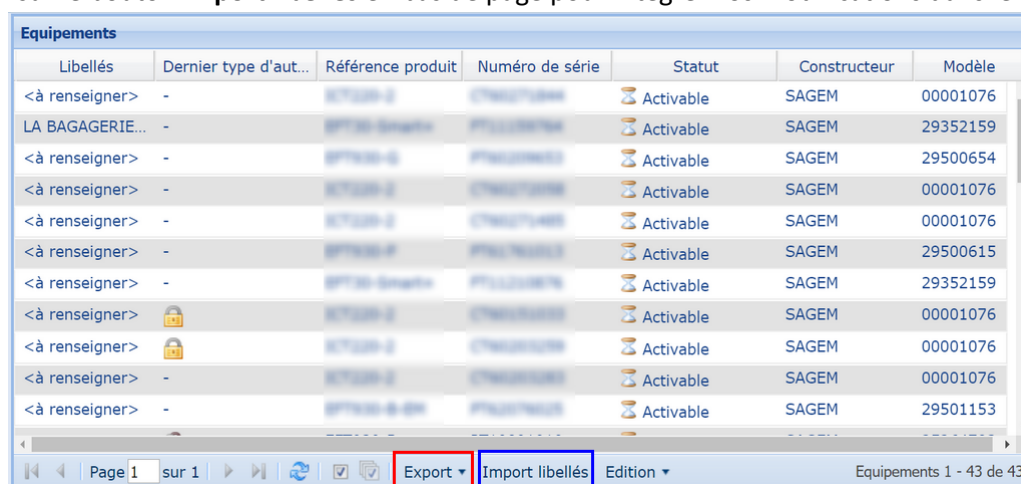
Equipements

| Libellés | Dernier type d'aut... | Référence produit | Numéro de série | Statut | Constructeur | Modèle |
|---|---|---|---|---|---|---|
| <à renseigner> | - | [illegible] | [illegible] | Activable | SAGEM | 00001076 |
| LA BAGAGERIE... | - | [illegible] | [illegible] | Activable | SAGEM | 29352159 |
| <à renseigner> | - | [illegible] | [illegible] | Activable | SAGEM | 29500654 |
| <à renseigner> | - | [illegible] | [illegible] | Activable | SAGEM | 00001076 |
| <à renseigner> | - | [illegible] | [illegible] | Activable | SAGEM | 00001076 |
| <à renseigner> | - | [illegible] | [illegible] | Activable | SAGEM | 29500615 |
| <à renseigner> | - | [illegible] | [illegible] | Activable | SAGEM | 29352159 |
| <à renseigner> | | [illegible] | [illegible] | Activable | SAGEM | 00001076 |
| <à renseigner> | | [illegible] | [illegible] | Activable | SAGEM | 00001076 |
| <à renseigner> | - | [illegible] | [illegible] | Activable | SAGEM | 00001076 |
| <à renseigner> | - | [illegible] | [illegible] | Activable | SAGEM | 29501153 |

Page 1 sur 1 Export ▾ Import libellés Edition ▾ Equipements 1 - 43 de 43